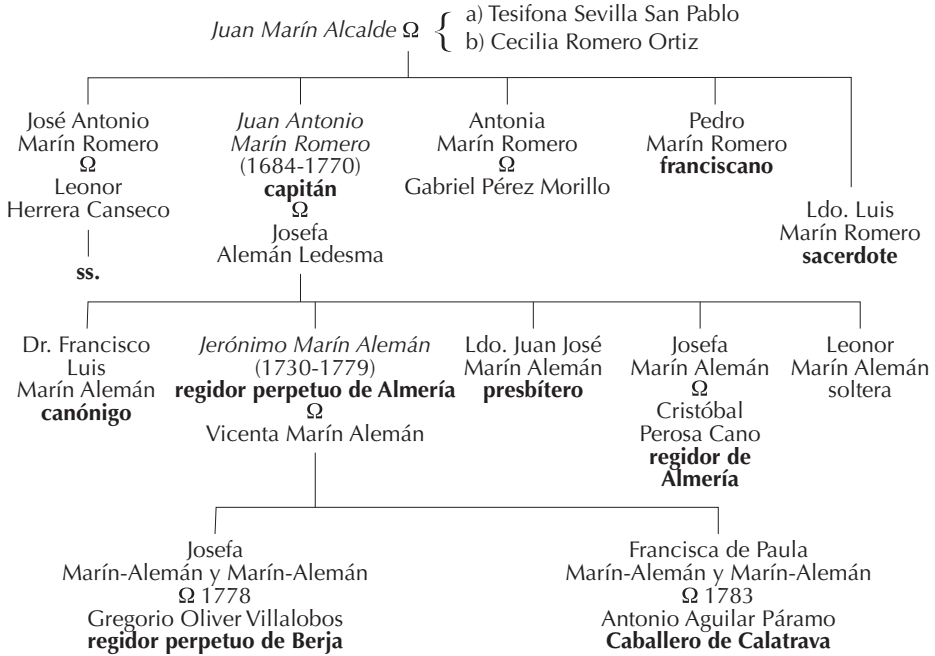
Juan Marín Alcalde $\Omega$ { a) Tesifona Sevilla San Pablo
b) Cecilia Romero Ortiz

José Antonio Marín Romero $\Omega$ Leonor Herrera Canseco

ss.

Juan Antonio Marín Romero (1684-1770) **capitán** $\Omega$ Josefa Alemán Ledesma

Antonia Marín Romero $\Omega$ Gabriel Pérez Morillo

Pedro Marín Romero **franciscano**

Ldo. Luis Marín Romero **sacerdote**

Dr. Francisco Luis Marín Alemán **canónigo**

Jerónimo Marín Alemán (1730-1779) **regidor perpetuo de Almería** $\Omega$ Vicenta Marín Alemán

Ldo. Juan José Marín Alemán **presbítero**

Josefa Marín Alemán $\Omega$ Cristóbal Perosa Cano **regidor de Almería**

Leonor Marín Alemán soltera

Josefa Marín-Alemán y Marín-Alemán $\Omega$ 1778 Gregorio Oliver Villalobos **regidor perpetuo de Berja**

Francisca de Paula Marín-Alemán y Marín-Alemán $\Omega$ 1783 Antonio Aguilar Páramo **Caballero de Calatrava**